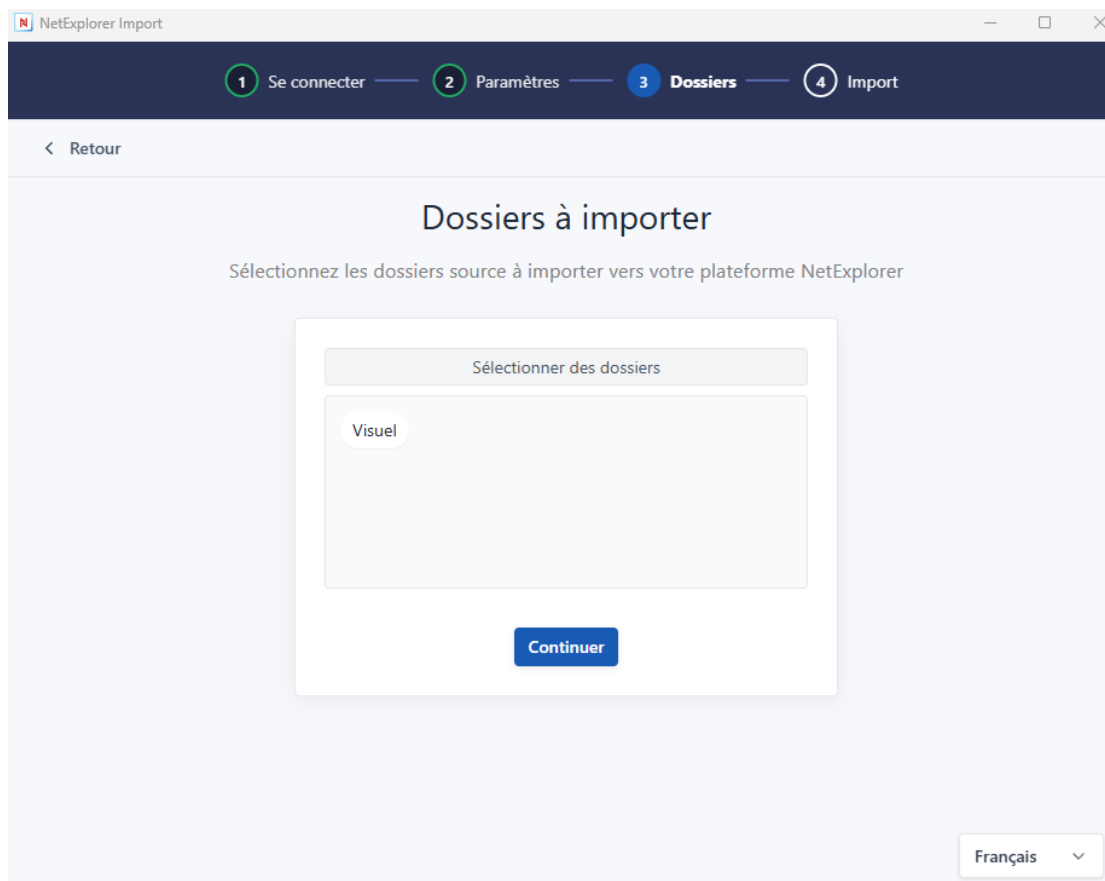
NetExplorer Import

1 Se connecter 2 Paramètres 3 Dossiers 4 Import

< Retour

Dossiers à importer

Sélectionnez les dossiers source à importer vers votre plateforme NetExplorer

Sélectionner des dossiers

Visuel

Continuer

Français